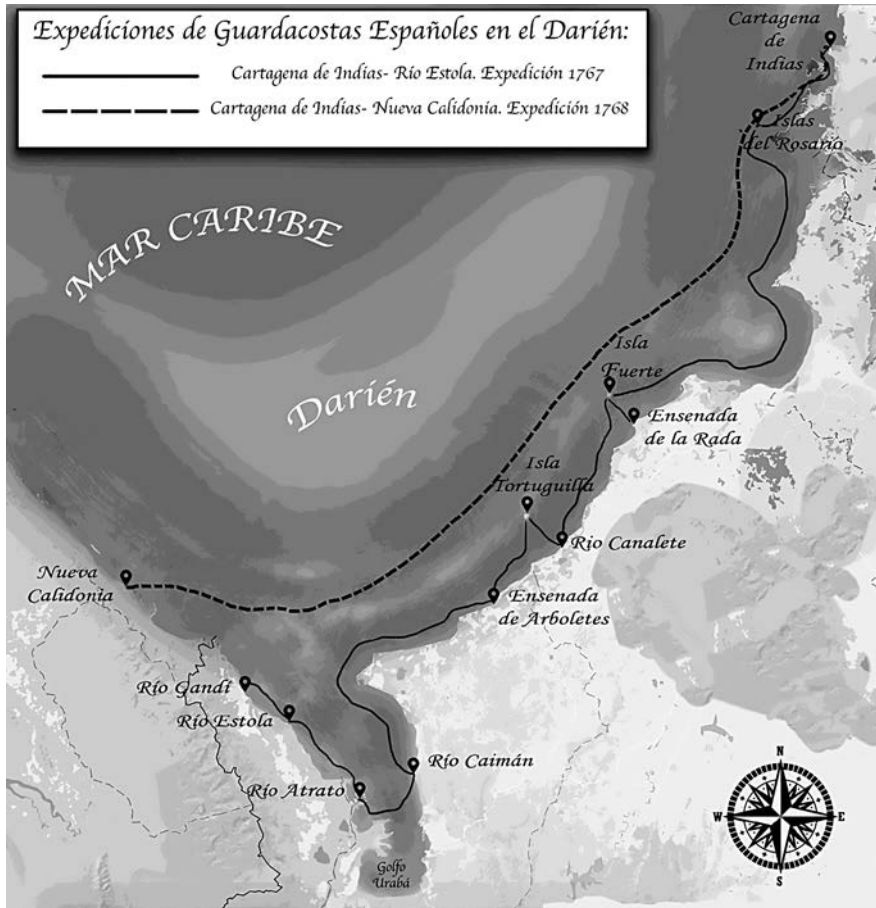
Expediciones de Guardacostas Españoles en el Darién:

Cartagena de Indias- Río Estola. Expedición 1767

Cartagena de Indias- Nueva Calidonia. Expedición 1768

Cartagena de Indias

Islas del Rosario

MAR CARIBE

Darién

Isla Fuerte

Ensenada de la Rada

Isla Tortuguilla

Río Canalete

Nueva Calidonia

Ensenada de Arboletes

Río Gandí

Río Estola

Río Caimán

Río Atrato

Golfo Urabá

N

W

E

S